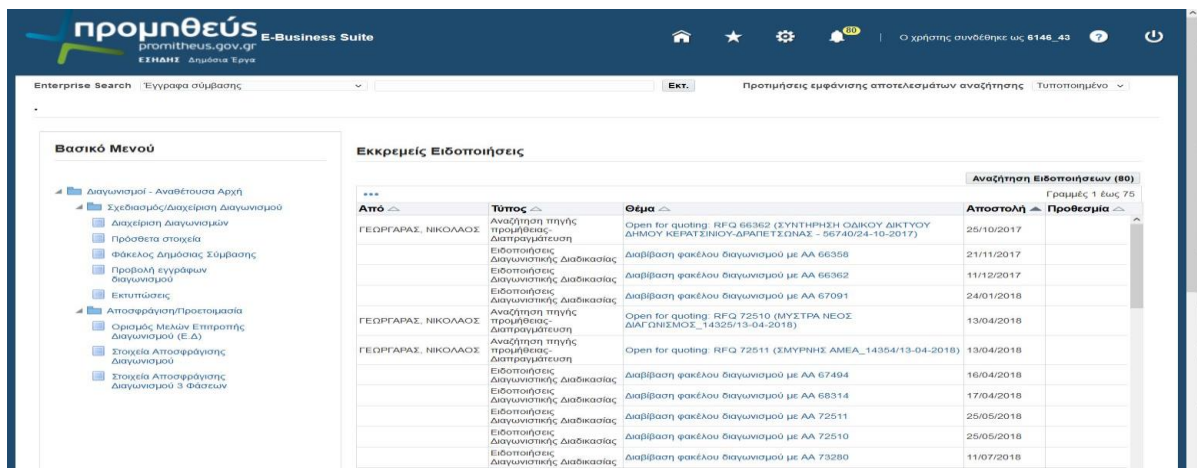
προμηθεύς E-Business Suite
promitheus.gov.gr
ΕΣΗΔΗΣ Δημόσια Έργα

80
Ο χρήστης συνδέθηκε ως 6146_43

Enterprise Search Έγγραφα σύμβασης
Εκτ.
Προτιμήσεις εμφάνισης αποτελεσμάτων αναζήτησης Τυποποιημένο

Βασικό Μενού

Διαγωνισμοί - Αναθέτουσα Αρχή
Σχεδιασμός/Διαχείριση Διαγωνισμού
Διαχείριση Διαγωνισμών
Πρόσθετα στοιχεία
Φάκελος Δημόσιας Σύμβασης
Προβολή εγγράφων διαγωνισμού
Εκτυπώσεις
Αποσφράγιση/Προετοιμασία
Ορισμός Μελών Επιτροπής Διαγωνισμού (Ε.Δ)
Στοιχεία Αποσφράγισης Διαγωνισμού
Στοιχεία Αποσφράγισης Διαγωνισμού 3 Φάσεων

Εκκρεμείς Ειδοποιήσεις

Αναζήτηση Ειδοποιήσεων (80)
Γραμμές 1 έως 75

| Από | Τύπος | Θέμα | Αποστολή | Προθεσμία |
|---|---|---|---|---|
| ΓΕΩΡΓΑΡΑΣ, ΝΙΚΟΛΑΟΣ | Αναζήτηση πηγής προμήθειας-Διαπραγμάτευση | Open for quoting: RFQ 66362 (ΣΥΝΤΗΡΗΣΗ ΟΔΙΚΟΥ ΔΙΚΤΥΟΥ ΔΗΜΟΥ ΚΕΡΑΤΣΙΝΙΟΥ-ΔΡΑΠΕΤΣΩΝΑΣ - 56740/24-10-2017) | 25/10/2017 | |
| | Ειδοποιήσεις Διαγωνιστικής Διαδικασίας | Διαβίβαση φακέλου διαγωνισμού με ΑΑ 66358 | 21/11/2017 | |
| | Ειδοποιήσεις Διαγωνιστικής Διαδικασίας | Διαβίβαση φακέλου διαγωνισμού με ΑΑ 66362 | 11/12/2017 | |
| | Ειδοποιήσεις Διαγωνιστικής Διαδικασίας | Διαβίβαση φακέλου διαγωνισμού με ΑΑ 67091 | 24/01/2018 | |
| ΓΕΩΡΓΑΡΑΣ, ΝΙΚΟΛΑΟΣ | Αναζήτηση πηγής προμήθειας-Διαπραγμάτευση | Open for quoting: RFQ 72510 (ΜΥΣΤΡΑ ΝΕΟΣ ΔΙΑΓΩΝΙΣΜΟΣ_14325/13-04-2018) | 13/04/2018 | |
| ΓΕΩΡΓΑΡΑΣ, ΝΙΚΟΛΑΟΣ | Αναζήτηση πηγής προμήθειας-Διαπραγμάτευση | Open for quoting: RFQ 72511 (ΣΜΥΡΝΗΣ ΑΜΕΑ_14354/13-04-2018) | 13/04/2018 | |
| | Ειδοποιήσεις Διαγωνιστικής Διαδικασίας | Διαβίβαση φακέλου διαγωνισμού με ΑΑ 67494 | 16/04/2018 | |
| | Ειδοποιήσεις Διαγωνιστικής Διαδικασίας | Διαβίβαση φακέλου διαγωνισμού με ΑΑ 68314 | 17/04/2018 | |
| | Ειδοποιήσεις Διαγωνιστικής Διαδικασίας | Διαβίβαση φακέλου διαγωνισμού με ΑΑ 72511 | 25/05/2018 | |
| | Ειδοποιήσεις Διαγωνιστικής Διαδικασίας | Διαβίβαση φακέλου διαγωνισμού με ΑΑ 72510 | 25/05/2018 | |
| | Ειδοποιήσεις Διαγωνιστικής Διαδικασίας | Διαβίβαση φακέλου διαγωνισμού με ΑΑ 73280 | 11/07/2018 | |